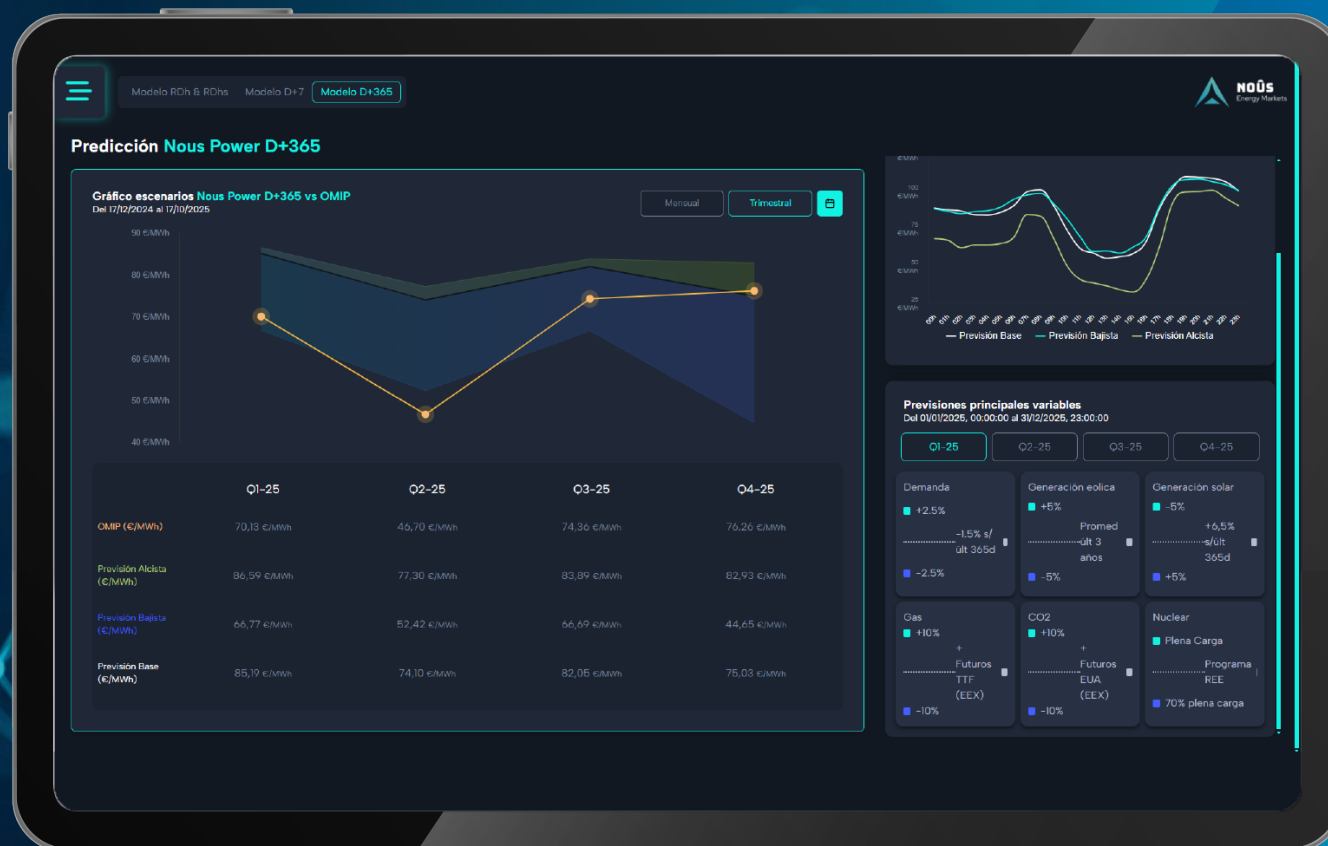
Modelo RDh & RDhs Modelo D+7 Modelo D+365

NOÛS Energy Markets

Predicción Nous Power D+365

Gráfico escenarios Nous Power D+365 vs OMIP
Del 17/12/2024 al 17/10/2025

Mensual Trimestral

90 €/MWh
80 €/MWh
70 €/MWh
60 €/MWh
50 €/MWh
40 €/MWh

| | Q1-25 | Q2-25 | Q3-25 | Q4-25 |
|---|---|---|---|---|
| OMIP (€/MWh) | 70,13 €/MWh | 46,70 €/MWh | 74,36 €/MWh | 76,26 €/MWh |
| Previsión Alcista (€/MWh) | 86,59 €/MWh | 77,30 €/MWh | 83,89 €/MWh | 82,93 €/MWh |
| Previsión Bajista (€/MWh) | 66,77 €/MWh | 52,42 €/MWh | 66,69 €/MWh | 44,65 €/MWh |
| Previsión Base (€/MWh) | 85,19 €/MWh | 74,10 €/MWh | 82,05 €/MWh | 75,03 €/MWh |

€/MWh
100 €/MWh
75 €/MWh
50 €/MWh
25 €/MWh

— Previsión Base — Previsión Bajista — Previsión Alcista

Previsiones principales variables
Del 01/01/2025, 00:00:00 al 31/12/2025, 23:00:00

Q1-25 Q2-25 Q3-25 Q4-25

Demanda
+2.5%
-1.5% s/ últ 365d
-2.5%

Generación eolica
+5%
Promed últ 3 años
-5%

Generación solar
-5%
+6,5% s/últ 365d
+5%

Gas
+10%
+ Futuros TTF (EEX)
-10%

CO2
+10%
+ Futuros EUA (EEX)
-10%

Nuclear
Plena Carga
Programa REE
70% plena carga